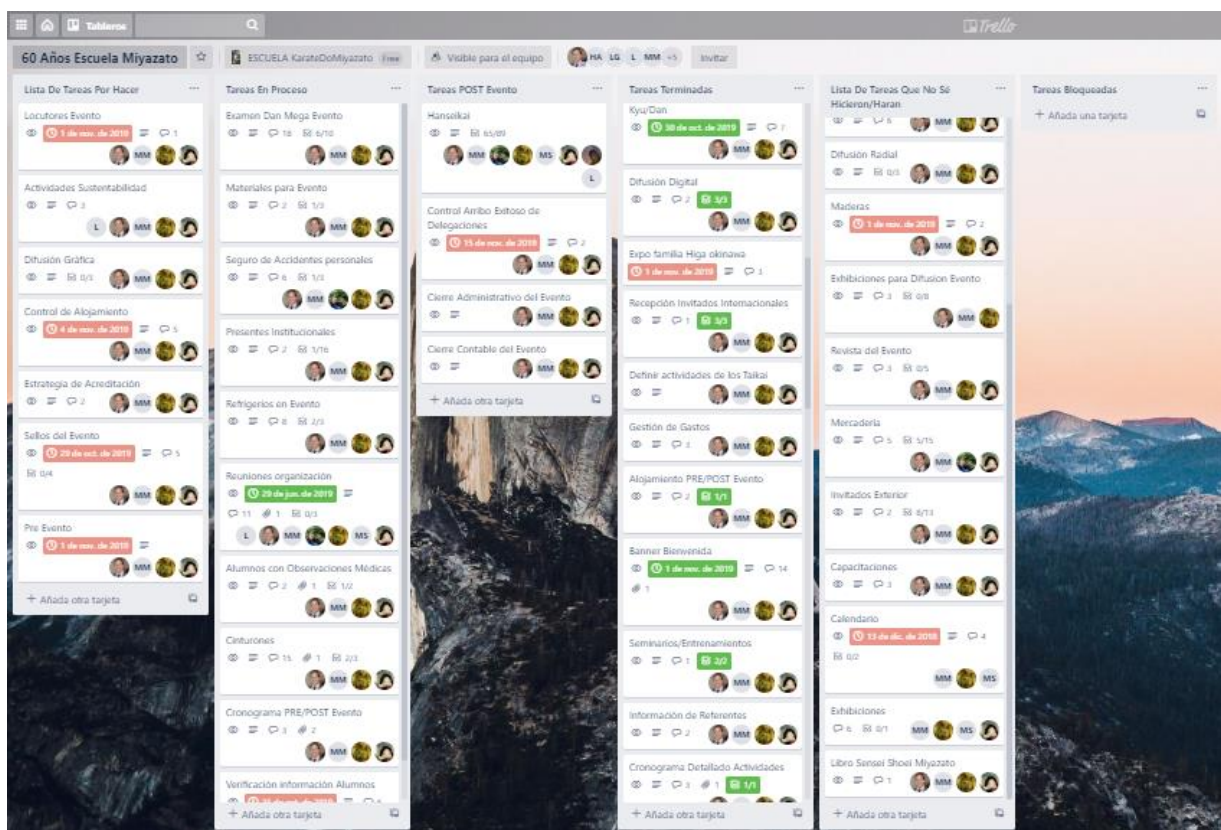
Tableros

Trello

60 Años Escuela Miyazato

ESCUELA KarateDoMiyazato Free

Visible para el equipo

HA LG L MM +5 Invitar

Lista De Tareas Por Hacer

Locutores Evento
1 de nov. de 2019 1
MM

Actividades Sustentabilidad
2
L MM

Difusión Gráfica
0/3
MM

Control de Alojamiento
4 de nov. de 2019 5
MM

Estrategia de Acreditación
2
MM

Sellos del Evento
29 de oct. de 2019 5
0/4
MM

Pre Evento
1 de nov. de 2019
MM

+ Añada otra tarjeta

Tareas En Proceso

Examen Dan Mega Evento
18 6/10
MM

Materiales para Evento
2 1/3
MM

Seguro de Accidentes personales
6 1/3
MM

Presentes Institucionales
2 1/16
MM

Refrigerios en Evento
8 2/3
MM

Reuniones organización
29 de jun. de 2019
11 1 0/3
L MM MS

Alumnos con Observaciones Médicas
2 1 1/2
MM

Cinturones
15 1 2/3
MM

Cronograma PRE/POST Evento
3 2
MM

Verificación información Alumnos
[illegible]

+ Añada otra tarjeta

Tareas POST Evento

Hanseikai
65/81
MM MS
L

Control Arribo Exitoso de Delegaciones
15 de nov. de 2019 2
MM

Cierre Administrativo del Evento
MM

Cierre Contable del Evento
MM

+ Añada otra tarjeta

Tareas Terminadas

Kyu/Dan
30 de oct. de 2019 7
MM

Difusión Digital
2 3/3
MM

Expo familia Higa okinawa
1 de nov. de 2019 1

Recepción Invitados Internacionales
1 3/3
MM

Definir actividades de los Taikai
MM

Gestión de Gastos
3
MM

Alojamiento PRE/POST Evento
2 1/1
MM

Banner Bienvenida
1 de nov. de 2019 14
1
MM

Seminarios/Entrenamientos
1 2/2
MM

Información de Referentes
2
MM

Cronograma Detallado Actividades
3 1 1/1

+ Añada otra tarjeta

Lista De Tareas Que No Sé Hicieron/Haran

MM

Difusión Radial
0/3
MM

Maderas
1 de nov. de 2019 2
MM

Exhibiciones para Difusion Evento
3 0/8
MM

Revista del Evento
3 0/5
MM

Mercaderia
5 1/15
MM

Invitados Exterior
2 6/13
MM

Capacitaciones
3
MM

Calendario
13 de dic. de 2018 4
0/2
MM MS

Exhibiciones
6 0/1
MM MS

Libro Sensei Shoei Miyazato
1
MM

+ Añada otra tarjeta

Tareas Bloqueadas

+ Añada una tarjeta